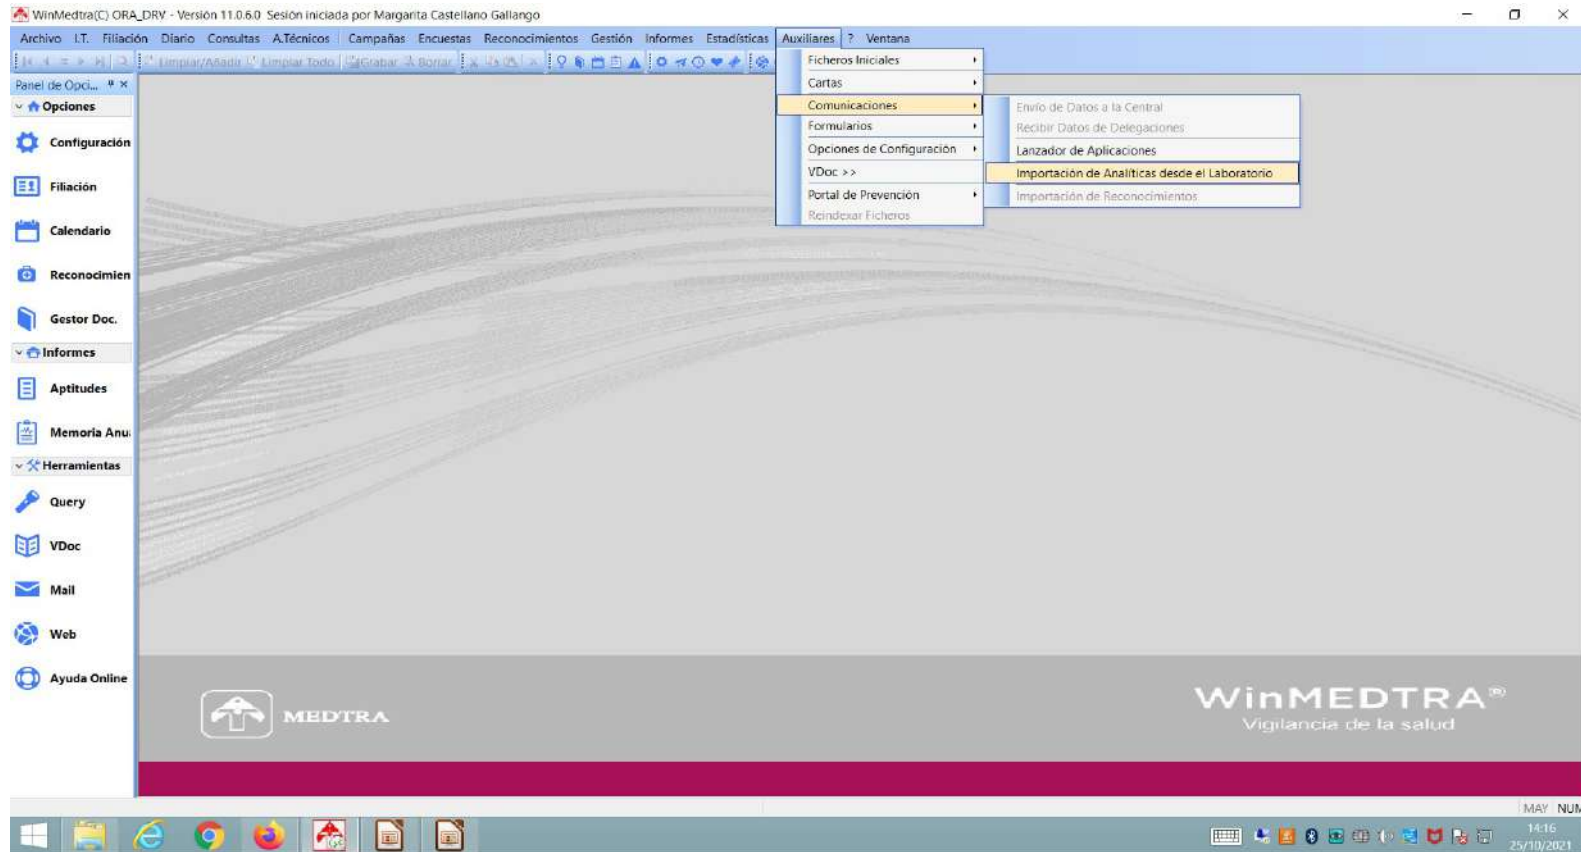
WinMedtra(C) ORA_DRV - Versión 11.0.6.0 Sesión iniciada por Margarita Castellano Gallango

Archivo I.T. Filiación Diario Consultas A.Técnicos Campañas Encuestas Reconocimientos Gestión Informes Estadísticas Auxiliares ? Ventana

Limpiar/Añadir Limpiar Todo Grabar Borrar

Panel de Opci...

Opciones

Configuración

Filiación

Calendario

Reconocimien

Gestor Doc.

Informes

Aptitudes

Memoria Anu

Herramientas

Query

VDoc

Mail

Web

Ayuda Online

Ficheros Iniciales

Cartas

Comunicaciones

Formularios

Opciones de Configuración

VDoc >>

Portal de Prevención

Reindexar Ficheros

Envío de Datos a la Central

Recibir Datos de Delegaciones

Lanzador de Aplicaciones

Importación de Analíticas desde el Laboratorio

Importación de Reconocimientos

MEDTRA

WinMEDTRA®

Vigilancia de la salud

MAY NUM

14:16

25/10/2021